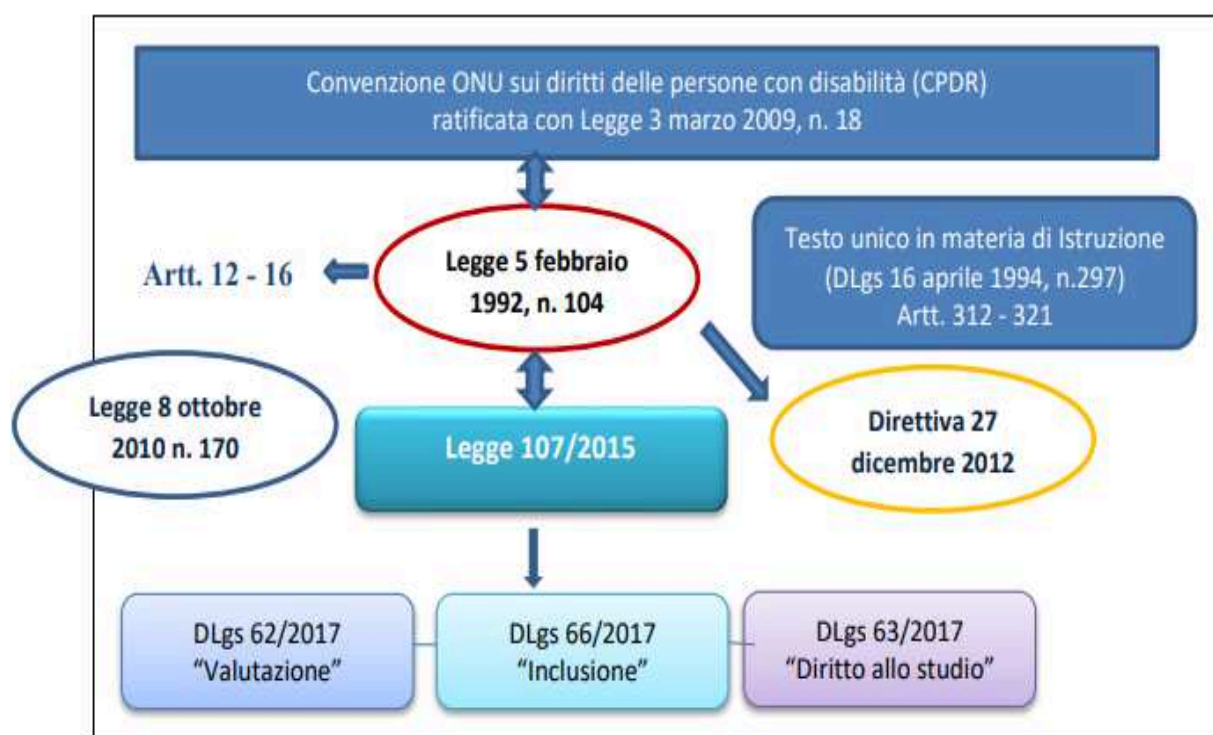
Convenzione ONU sui diritti delle persone con disabilità (CPDR)
ratificata con Legge 3 marzo 2009, n. 18

Artt. 12 - 16

Legge 5 febbraio
1992, n. 104

Testo unico in materia di Istruzione
(DLgs 16 aprile 1994, n.297)
Artt. 312 - 321

Legge 8 ottobre
2010 n. 170

Legge 107/2015

Direttiva 27
dicembre 2012

DLgs 62/2017
"Valutazione"

DLgs 66/2017
"Inclusione"

DLgs 63/2017
"Diritto allo studio"